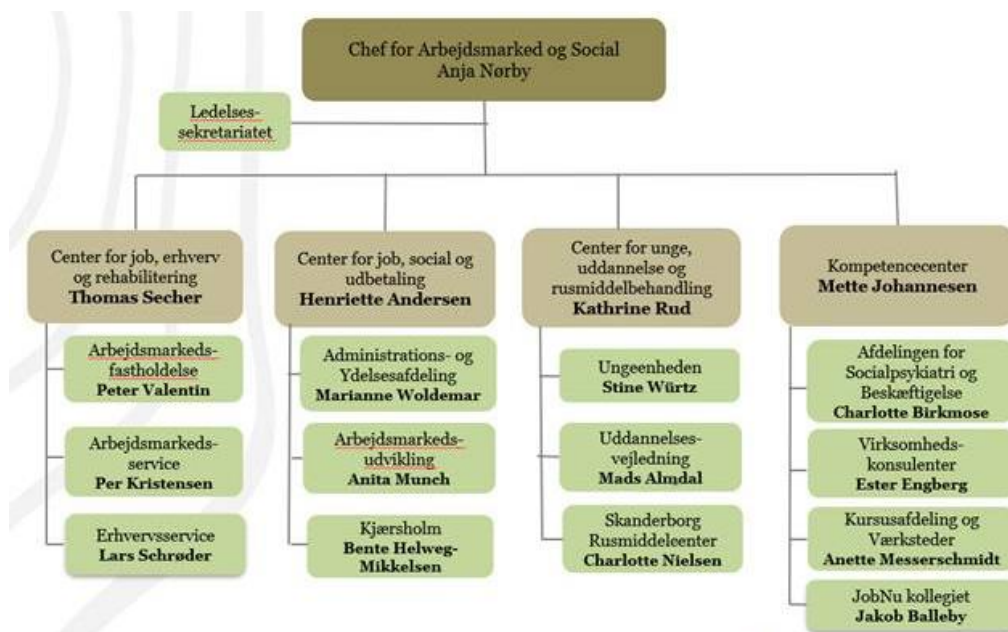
Chef for Arbejdsmarked og Social
Anja Nørby

Ledelses-sekretariatet

Center for job, erhverv og rehabilitering
**Thomas Secher**

Arbejdsmarkeds-fastholdelse
**Peter Valentin**

Arbejdsmarkeds-service
**Per Kristensen**

Erhvervsservice
**Lars Schrøder**

Center for job, social og udbetaling
**Henriette Andersen**

Administrations- og Ydelsesafdeling
**Marianne Woldemar**

Arbejdsmarkeds-udvikling
**Anita Munch**

Kjærsholm
**Bente Helweg-Mikkelsen**

Center for unge, uddannelse og rusmiddelbehandling
**Kathrine Rud**

Ungeenheden
**Stine Würtz**

Uddannelses-vejledning
**Mads Almdal**

Skanderborg Rusmiddelcenter
**Charlotte Nielsen**

Kompetencecenter
**Mette Johannesen**

Afdelingen for Socialpsykiatri og Beskæftigelse
**Charlotte Birkmose**

Virksomheds-konsulenter
**Ester Engberg**

Kursusafdeling og Værksteder
**Anette Messerschmidt**

JobNu kollegiet
**Jakob Balleby**